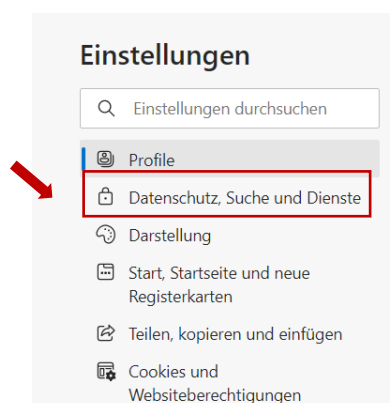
Einstellungen

Einstellungen durchsuchen

Profile

Datenschutz, Suche und Dienste

Darstellung

Start, Startseite und neue Registerkarten

Teilen, kopieren und einfügen

Cookies und Websiteberechtigungen